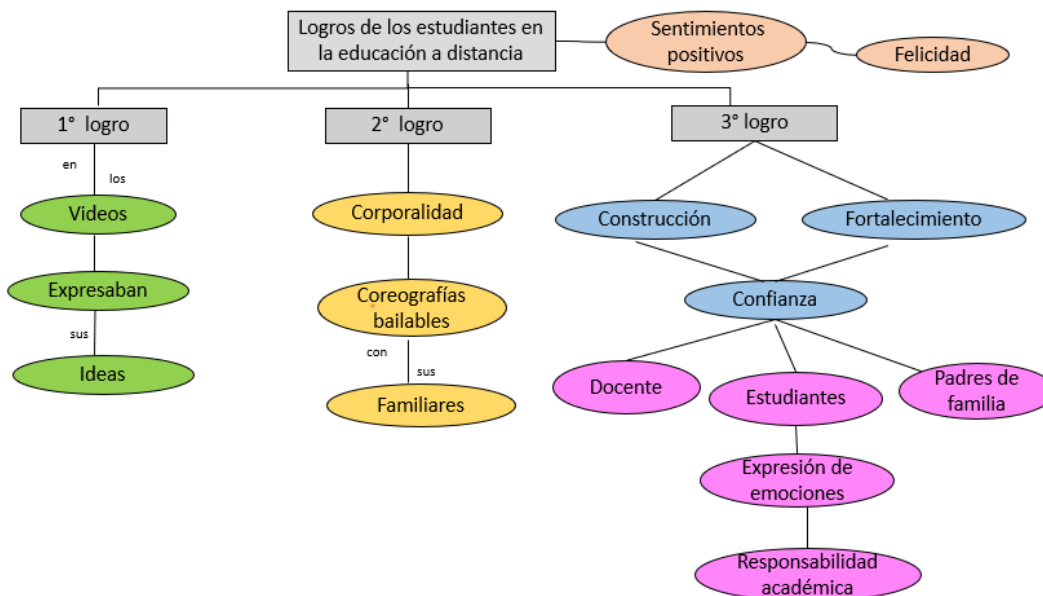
Logros de los estudiantes en la educación a distancia

Sentimientos positivos

Felicidad

1° logro

en

los

Videos

Expresaban

sus

Ideas

2° logro

Corporalidad

Coreografías bailables

con

sus

Familiares

3° logro

Construcción

Fortalecimiento

Confianza

Docente

Estudiantes

Padres de familia

Expresión de emociones

Responsabilidad académica